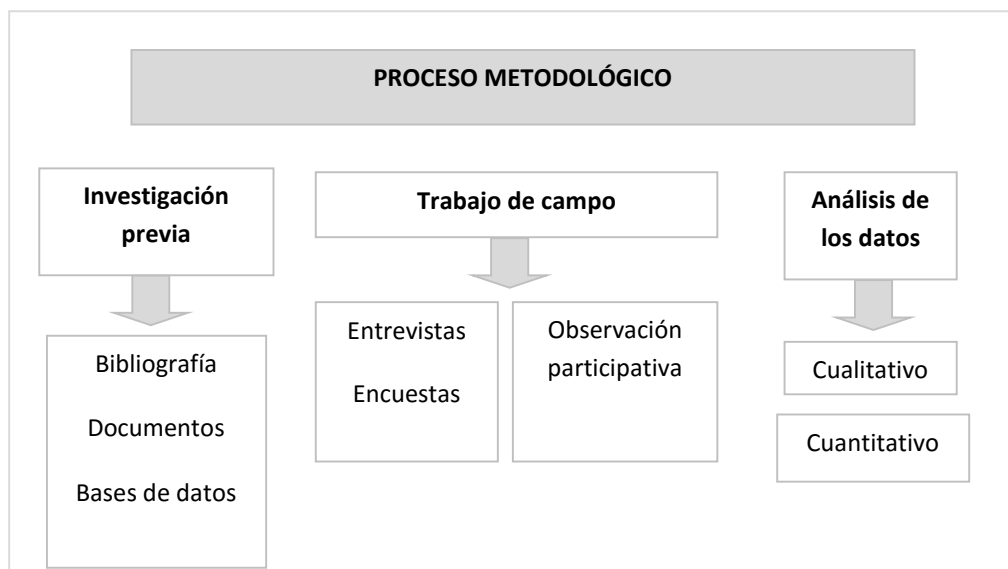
PROCESO METODOLÓGICO

Investigación previa

Bibliografía

Documentos

Bases de datos

Trabajo de campo

Entrevistas

Encuestas

Observación participativa

Análisis de los datos

Cualitativo

Cuantitativo